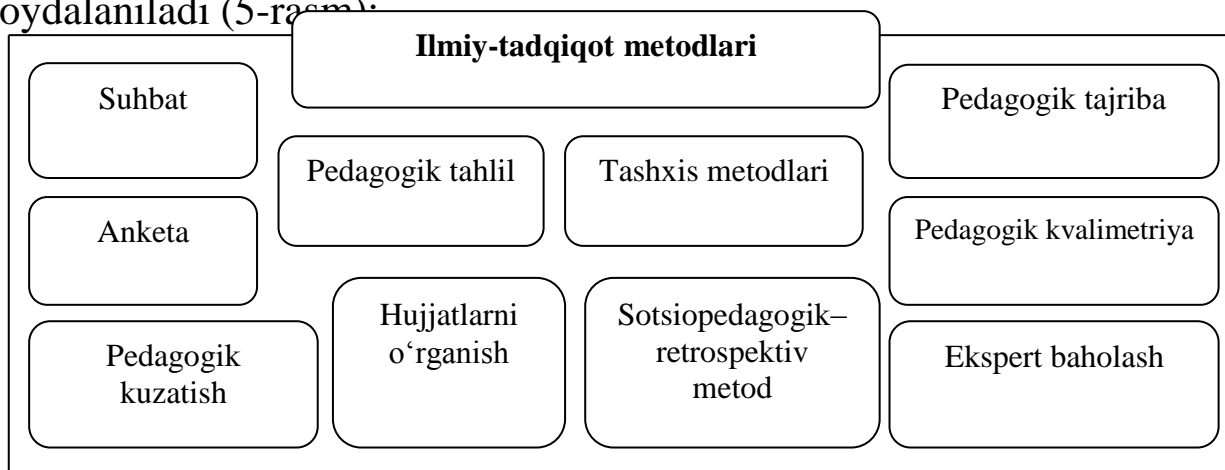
oydalaniladi (5-rasm):

Ilmiy-tadqiqot metodlari

Suhbat

Anketa

Pedagogik kuzatish

Pedagogik tahlil

Tashxis metodlari

Hujjatlarni o‘rganish

Sotsiopedagogik–retrospektiv metod

Pedagogik tajriba

Pedagogik kvalimetriya

Ekspert baholash